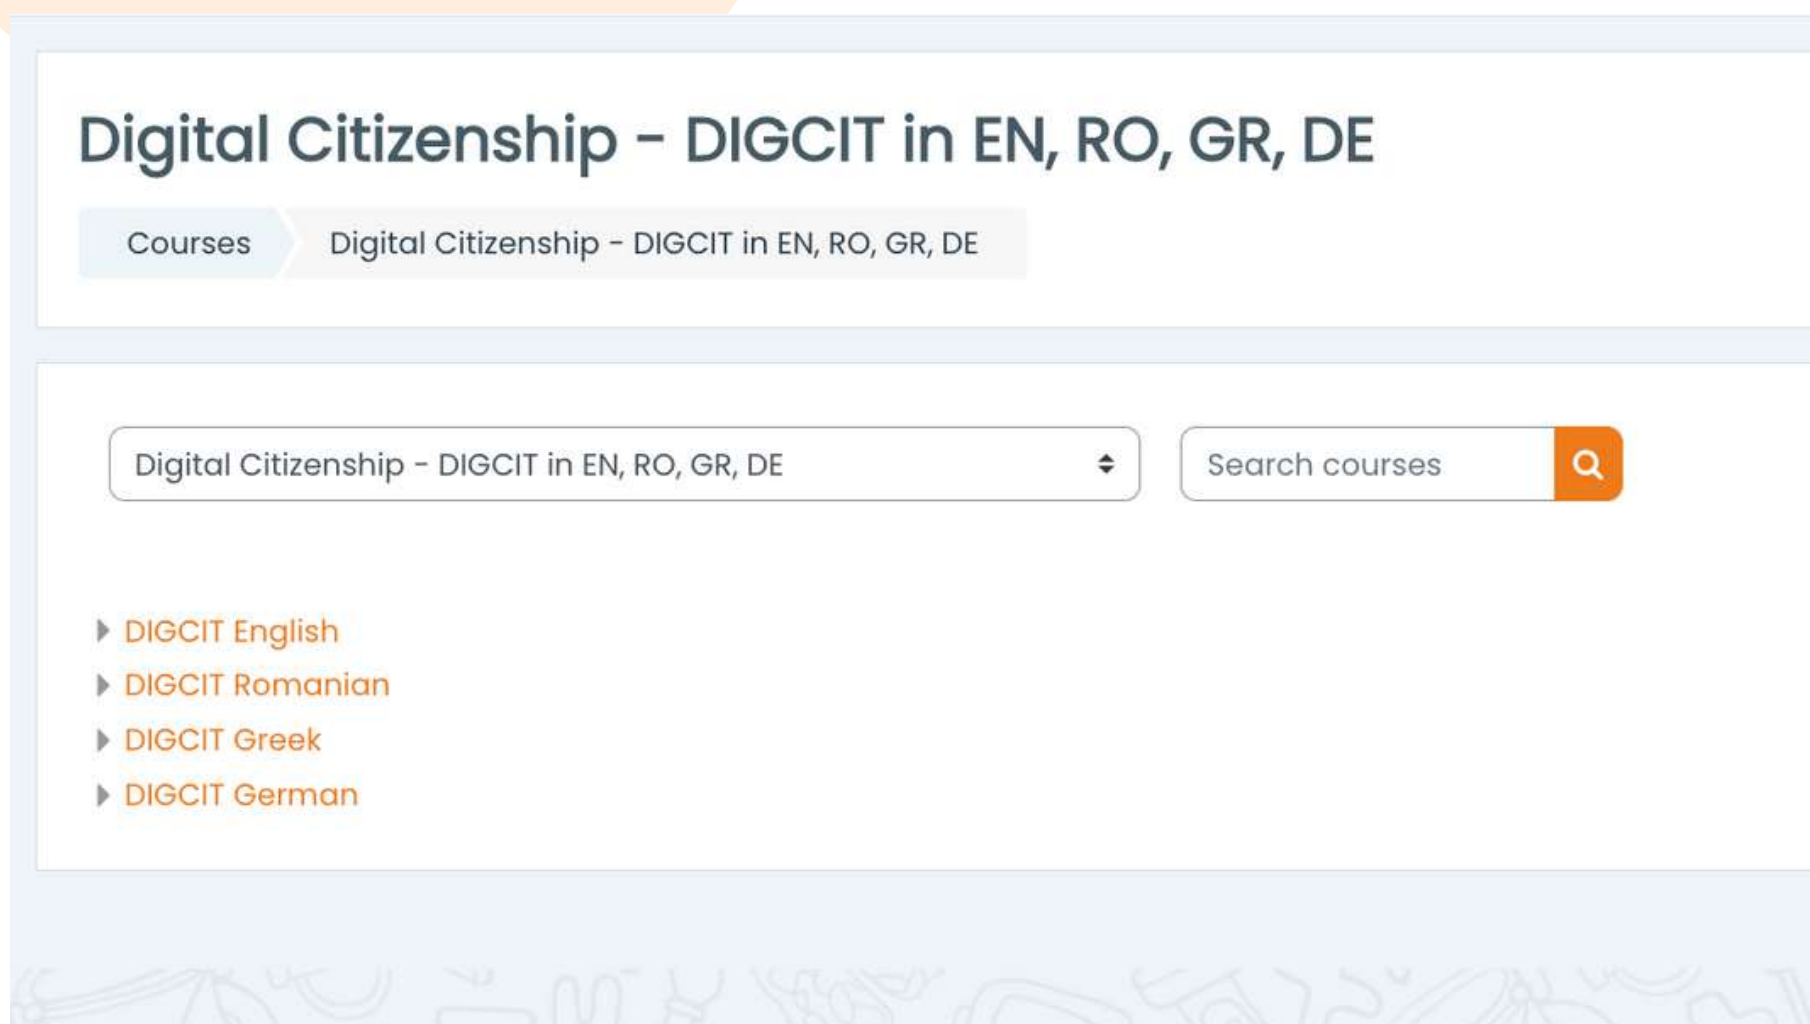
Digital Citizenship - DIGCIT in EN, RO, GR, DE

Courses Digital Citizenship - DIGCIT in EN, RO, GR, DE

Digital Citizenship - DIGCIT in EN, RO, GR, DE

Search courses

DIGCIT English
DIGCIT Romanian
DIGCIT Greek
DIGCIT German